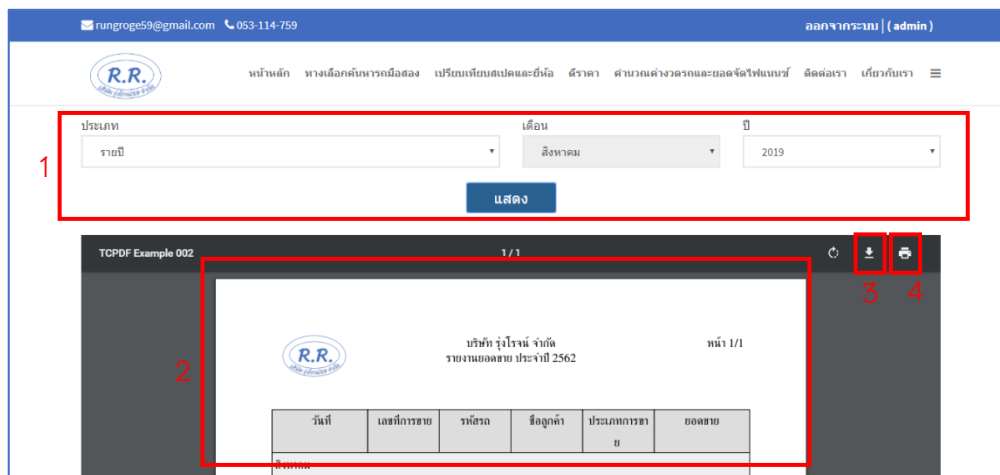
rungroge59@gmail.com 053-114-759

ออกจากระบบ | ( admin )

R.R.

หน้าหลัก ทางเลือกคันหารถมือสอง เปรียบเทียบสเปคและยี่ห้อ ดีราคา คำนวณค่างวดรถและยอดจัดไฟแนนซ์ ติดต่อเรา เกี่ยวกับเรา

1

ประเภท
รายปี

เดือน
สิงหาคม

ปี
2019

แสดง

TCPDF Example 002

1 / 1

3 4

2

R.R.

บริษัท รุ่งโรจน์ จำกัด
รายงานยอดขาย ประจำปี 2562

หน้า 1/1

| วันที่ | เลขที่การขาย | รหัสรถ | ชื่อลูกค้า | ประเภทการขาย | ยอดขาย |
|---|---|---|---|---|---|
| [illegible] | | | | | |